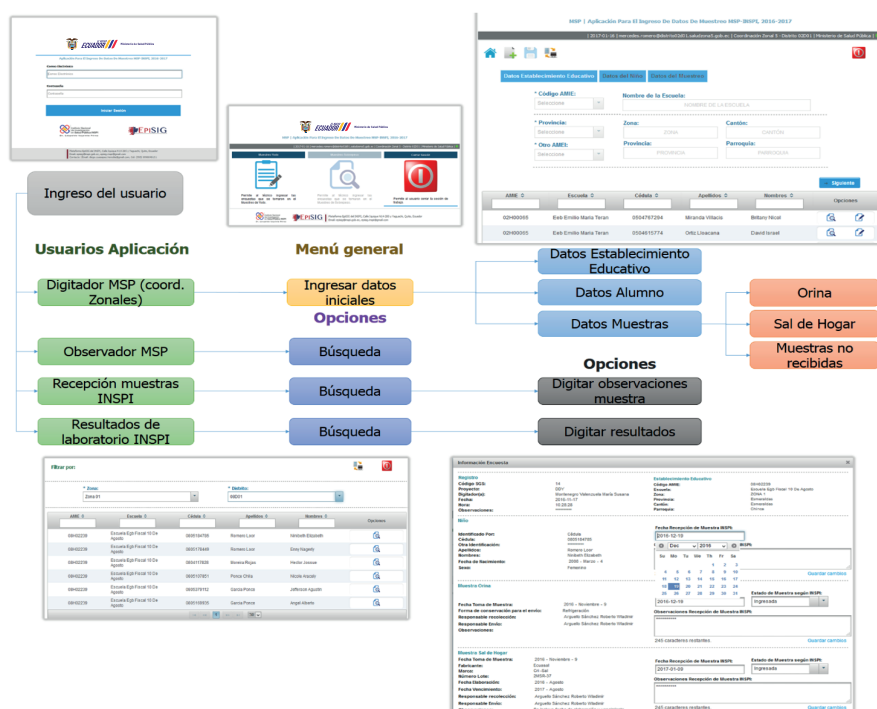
Ingreso del usuario

Usuarios Aplicación

Menú general

Digitador MSP (coord. Zonales)

Ingresar datos iniciales

Opciones

Observador MSP

Búsqueda

Recepción muestras INSPI

Búsqueda

Resultados de laboratorio INSPI

Búsqueda

MSP | Aplicación Para El Ingreso De Datos De Muestreo MSP-INSPI, 2016-2017

Datos Establecimiento Educativo | Datos del Niño | Datos del Muestreo

* Código AMIE:
Nombre de la Escuela:
NOMBRE DE LA ESCUELA
* Provincia:
Zona:
Cantón:
* Otro AMEI:
Provincia:
Parroquia:

Siguiente

| AMIE | Escuela | Cédula | Apellidos | Nombres | Opciones |
|---|---|---|---|---|---|
| 02H00005 | Esb Emilio Maria Teran | 0504767294 | Miranda Villacis | Brittany Nicol | |
| 02H00005 | Esb Emilio Maria Teran | 0504615774 | Ortiz Lisacana | David Israel | |

Datos Establecimiento Educativo

Datos Alumno

Datos Muestras

Orina

Sal de Hogar

Muestras no recibidas

Opciones

Digitar observaciones muestra

Digitar resultados

Filtrar por:

* Zona:
Zona 01
* Distrito:
00D01

| AMIE | Escuela | Cédula | Apellidos | Nombres | Opciones |
|---|---|---|---|---|---|
| 08H02239 | Escuela Egb Fiscal 10 De Agosto | 0805184765 | Romero Loor | Nimbeth Elizabeth | |
| 08H02239 | Escuela Egb Fiscal 10 De Agosto | 0805176449 | Romero Loor | Emily Nagely | |
| 08H02239 | Escuela Egb Fiscal 10 De Agosto | 0804115836 | Estrella Rojas | Hector Josue | |
| 08H02239 | Escuela Egb Fiscal 10 De Agosto | 0805197851 | Ponce Chila | Nicole Anaido | |
| 08H02239 | Escuela Egb Fiscal 10 De Agosto | 0805079152 | García Ponce | Jefferson Agustín | |
| 08H02239 | Escuela Egb Fiscal 10 De Agosto | 0805160535 | García Ponce | Angel Alberto | |

Información Encuesta

Registro
Establecimiento Educativo
Niño
Fecha Recepción de Muestra INSPI:
2016-12-18
Muestra Orina
Estado de Muestra según INSPI:
Ingresada
Observaciones Recepción de Muestra INSPI:
245 caracteres restantes.
Guardar cambios
Muestra Sal de Hogar
Fecha Recepción de Muestra INSPI:
2017-01-28
Estado de Muestra según INSPI:
Ingresada
Observaciones Recepción de Muestra INSPI:
245 caracteres restantes.
Guardar cambios